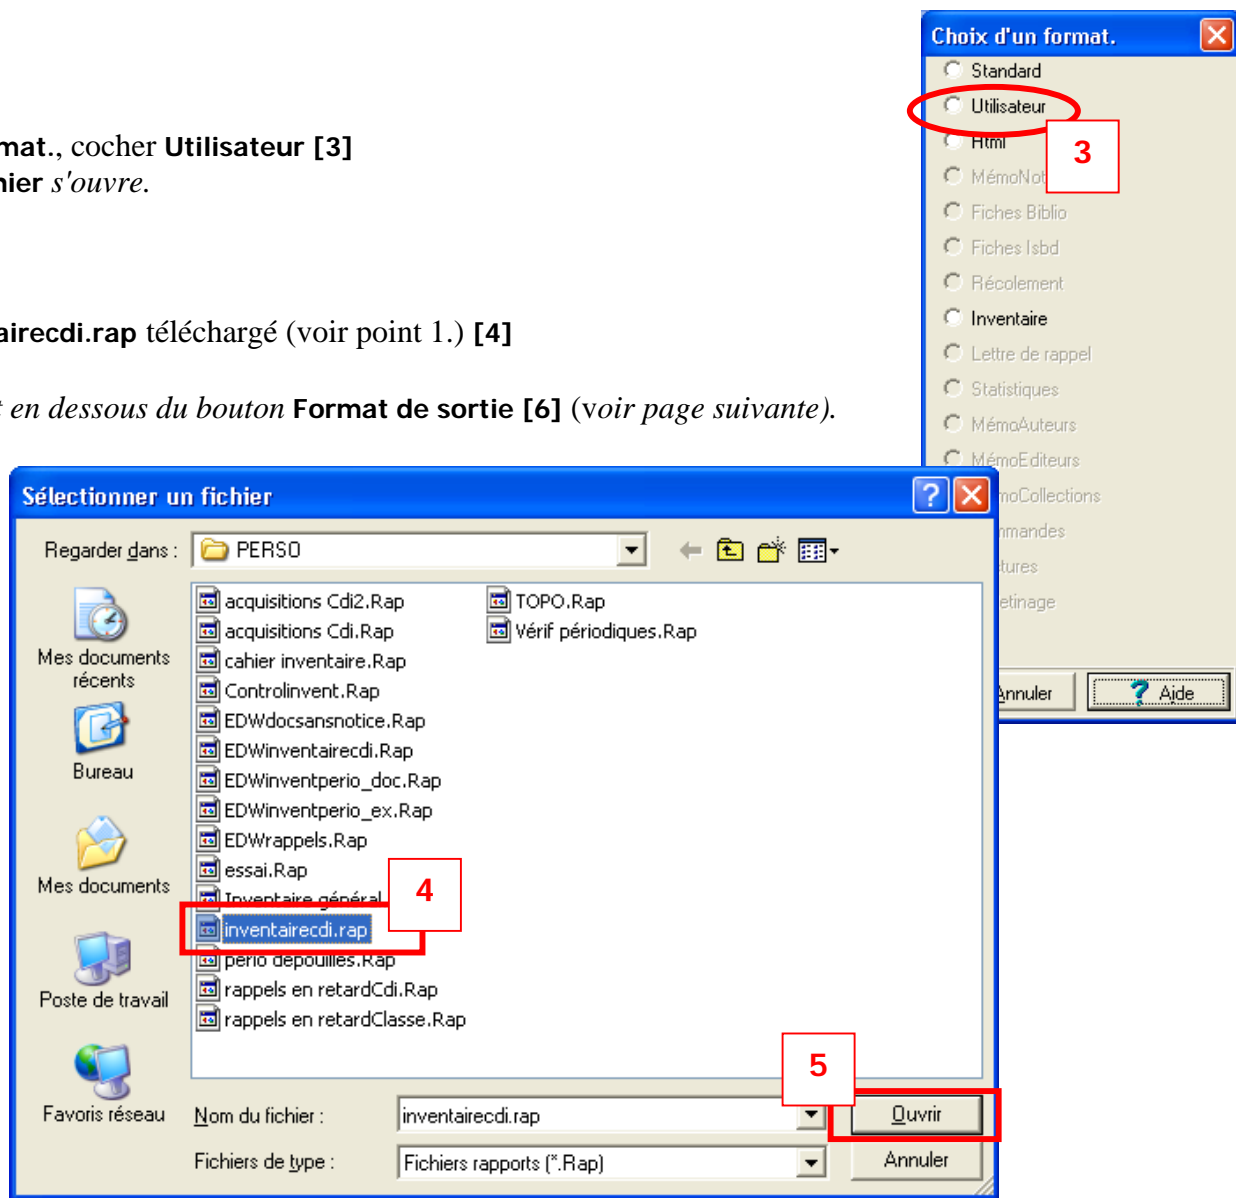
mat., cocher Utilisateur [3]
hier s'ouvre.

airecdi.rap téléchargé (voir point 1.) [4]

t en dessous du bouton Format de sortie [6] (voir page suivante).

Choix d'un format.
Standard
Utilisateur
Html
MémoNot
Fiches Biblio
Fiches Isbd
Récolement
Inventaire
Lettre de rappel
Statistiques
MémoAuteurs
MémoEditeurs
moCollections
mandes
tures
etinage
Annuler
Aide

3

Sélectionner un fichier
Regarder dans : PERSO
Mes documents récents
Bureau
Mes documents
Poste de travail
Favoris réseau

acquisitions Cdi2.Rap
acquisitions Cdi.Rap
cahier inventaire.Rap
Controlinvent.Rap
EDWdocsansnotice.Rap
EDWinventairecdi.Rap
EDWinventperio_doc.Rap
EDWinventperio_ex.Rap
EDWrappels.Rap
essai.Rap
Inventaire général
inventairecdi.rap
perio depouilles.Rap
rappels en retardCdi.Rap
rappels en retardClasse.Rap
TOPO.Rap
Vérif périodiques.Rap

4

5

Nom du fichier : inventairecdi.rap
Fichiers de type : Fichiers rapports (*.Rap)
Ouvrir
Annuler